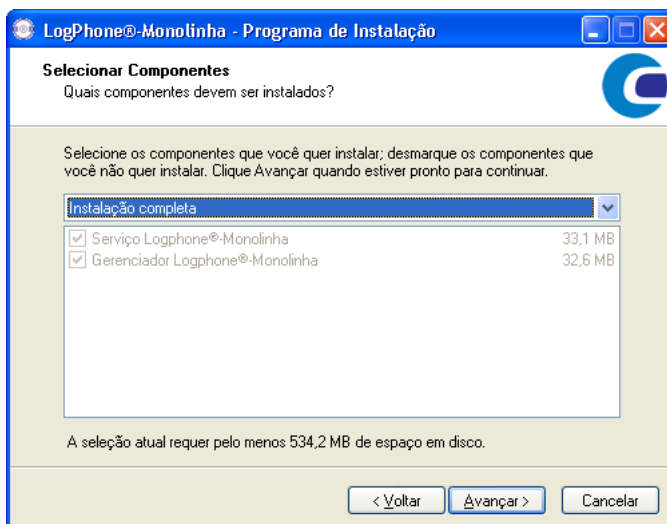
LogPhone®-Monolinha - Programa de Instalação

Selecionar Componentes
Quais componentes devem ser instalados?

Selecione os componentes que você quer instalar; desmarque os componentes que você não quer instalar. Clique Avançar quando estiver pronto para continuar.

Instalação completa

| | |
|---|---|
| Serviço Logphone®-Monolinha | 33,1 MB |
| Gerenciador Logphone®-Monolinha | 32,6 MB |

A seleção atual requer pelo menos 534,2 MB de espaço em disco.

< Voltar | Avançar > | Cancelar